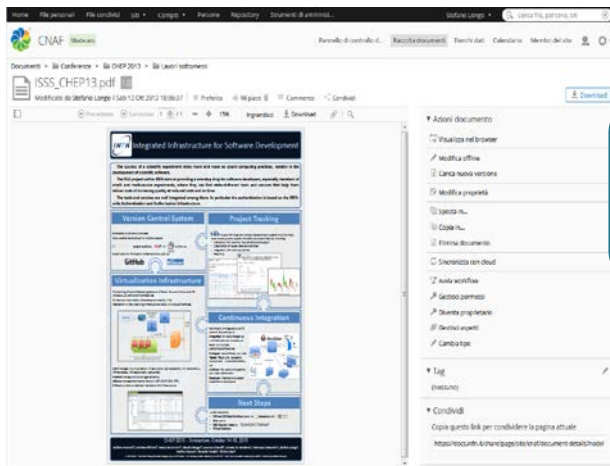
Home File personali File condivisi Siti Compiti Persone Repository Strumenti di amministr...

Stefano Longo

Cerca file, persone, siti

CNAF Moderato

Pannello di controllo d... Raccolta documenti Elenchi dati Calendario Membri del sito

Documenti » Conferenze » CHEP 2013 » Lavori sottomessi

ISSS_CHEP13.pdf

Modificato da Stefano Longo il Sab 12 Ott 2013 18:06:37 Preferito Mi piace 0 Commento Condividi

Download

Precedente Successivo 1 di 1 15% Ingrandisci Download

Integrated Infrastructure for Software Development

Version Control System

Project Tracking

GitHub

Virtualization Infrastructure

Continuous Integration

Next Steps

CHEP 2013 - Amsterdam, October 14-18, 2013

Azioni documento

Visualizza nel browser

Modifica offline

Carica nuova versione

Modifica proprietà

Sposta in...

Copia in...

Elimina documento

Sincronizza con cloud

Avvia workflow

Gestisci permessi

Diventa proprietario

Gestisci aspetti

Cambia tipo

Tag

(nessuno)

Condividi

Copia questo link per condividere la pagina attuale

https://docs.infn.it/share/page/site/cnaf/document-details?nodeR